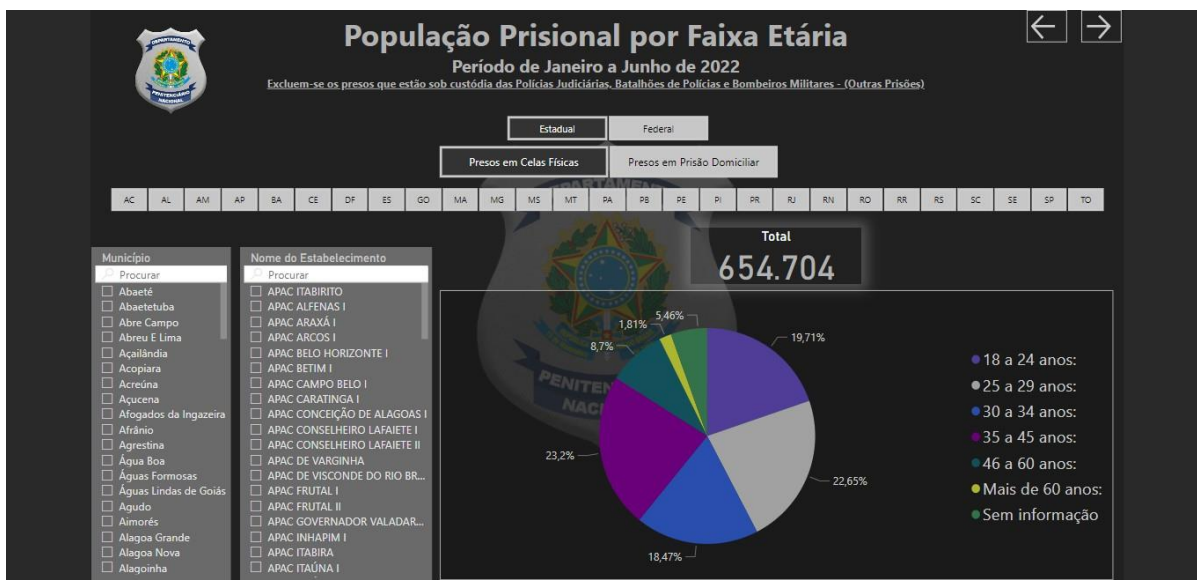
DEPARTAMENTO PENITENCIÁRIO NACIONAL

População Prisional por Faixa Etária

Período de Janeiro a Junho de 2022

Excluem-se os presos que estão sob custódia das Polícias Judiciárias, Batalhões de Polícias e Bombeiros Militares - (Outras Prisões)

Estadual | Federal

Presos em Celas Físicas | Presos em Prisão Domiciliar

AC AL AM AP BA CE DF ES GO MA MG MS MT PA PB PE PI PR RJ RN RO RR RS SC SE SP TO

Município
Procurar
Abaeté
Abaetetuba
Abre Campo
Abreu E Lima
Açailândia
Acopiara
Acreúna
Açucena
Afogados da Ingazeira
Afrânio
Agrestina
Água Boa
Águas Formosas
Águas Lindas de Goiás
Agudo
Aimorés
Alagoa Grande
Alagoa Nova
Alagoinha

Nome do Estabelecimento
Procurar
APAC ITABIRITO
APAC ALFENAS I
APAC ARAXÁ I
APAC ARCOS I
APAC BELO HORIZONTE I
APAC BETIM I
APAC CAMPO BELO I
APAC CARATINGA I
APAC CONCEIÇÃO DE ALAGOAS I
APAC CONSELHEIRO LAFAIETE I
APAC CONSELHEIRO LAFAIETE II
APAC DE VARGINHA
APAC DE VISCONDE DO RIO BR...
APAC FRUTAL I
APAC FRUTAL II
APAC GOVERNADOR VALADAR...
APAC INHAPIM I
APAC ITABIRA
APAC ITAÚNA I

Total
654.704

19,71%
22,65%
18,47%
23,2%
8,7%
1,81%
5,46%

18 a 24 anos:
25 a 29 anos:
30 a 34 anos:
35 a 45 anos:
46 a 60 anos:
Mais de 60 anos:
Sem informação